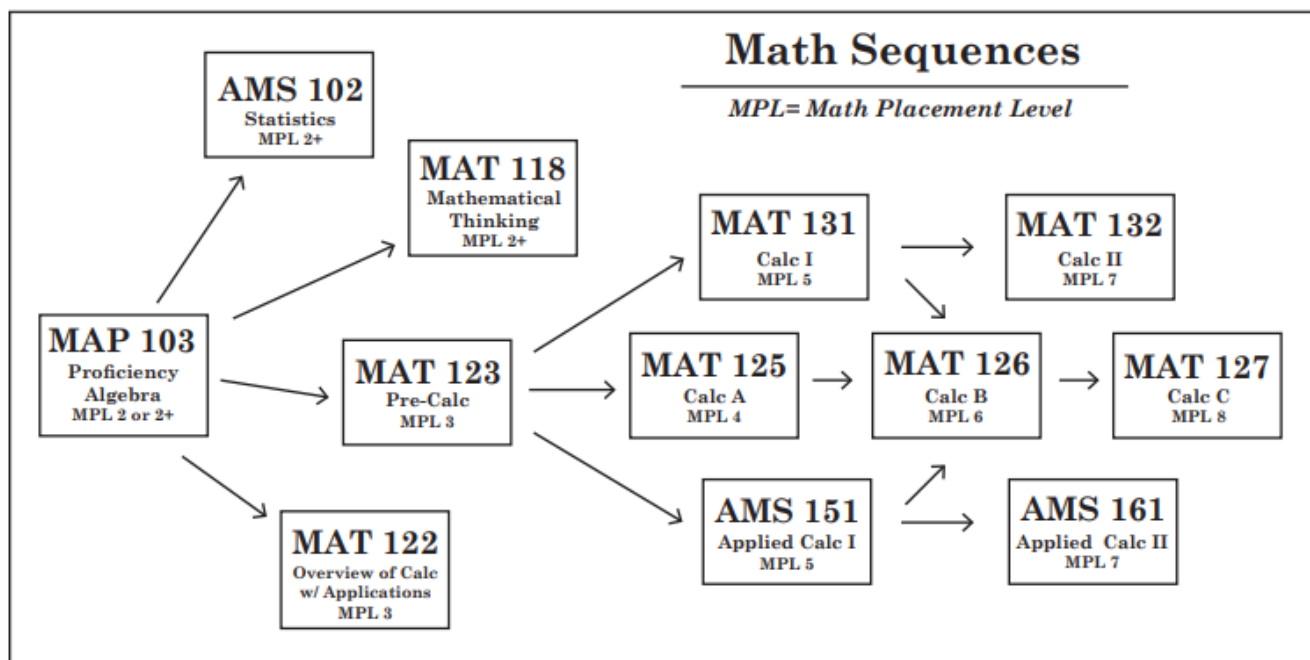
Math Sequences

MPL= Math Placement Level

AMS 102
Statistics
MPL 2+

MAT 118
Mathematical Thinking
MPL 2+

MAP 103
Proficiency Algebra
MPL 2 or 2+

MAT 123
Pre-Calc
MPL 3

MAT 122
Overview of Calc w/ Applications
MPL 3

MAT 131
Calc I
MPL 5

MAT 132
Calc II
MPL 7

MAT 125
Calc A
MPL 4

MAT 126
Calc B
MPL 6

MAT 127
Calc C
MPL 8

AMS 151
Applied Calc I
MPL 5

AMS 161
Applied Calc II
MPL 7